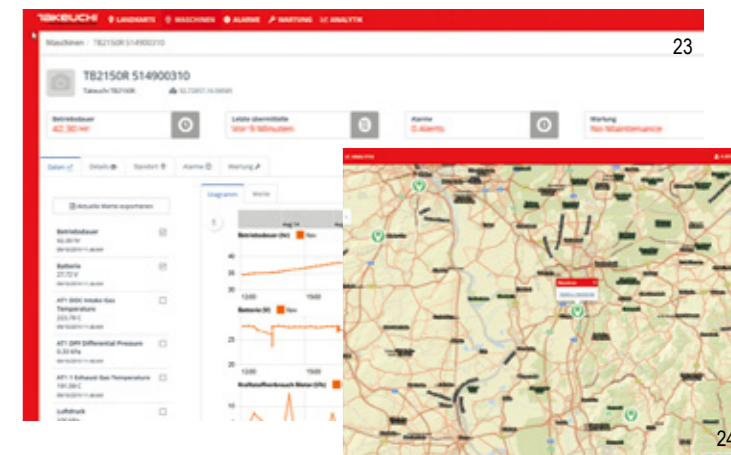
TAKEUCHI LANDKARTE MASCHINEN ALARME WARTUNG ANALYTIK

Maschinen / TB2150R 514900310

23

TB2150R 514900310

Takeuchi TB2150R

Betriebsdauer
42,30 Hr

Letzte übermittelte
Vor 9 Minuten

Alarme
0 Alerts

Wartung
No Maintenance

Daten | Details | Standort | Alarme | Wartung

Aktuelle Werte exportieren

Betriebsdauer
42,30 Hr

Batterie
27,72 V

AT1 DOC Intake Gas Temperature
223,78 C

AT1 DPF Differential Pressure
0,33 kPa

AT1 1 Exhaust Gas Temperature
191,38 C

Luftdruck

Diagramm | Werte

Betriebsdauer (hr)

40
35
30

12:00 15:00

Batterie (V)

25

Kraftstoffverbrauch Motor (l/h)

10

ANALYTIK

24